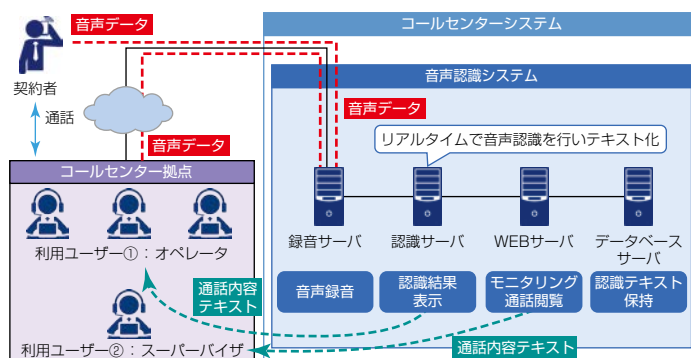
音声データ

契約者

通話

コールセンターシステム

音声認識システム

音声データ

音声データ

リアルタイムで音声認識を行いテキスト化

コールセンター拠点

利用ユーザー①：オペレータ

利用ユーザー②：スーパーバイザ

録音サーバ

認識サーバ

WEBサーバ

データベースサーバ

音声録音

認識結果表示

モニタリング通話閲覧

認識テキスト保持

通話内容テキスト

通話内容テキスト